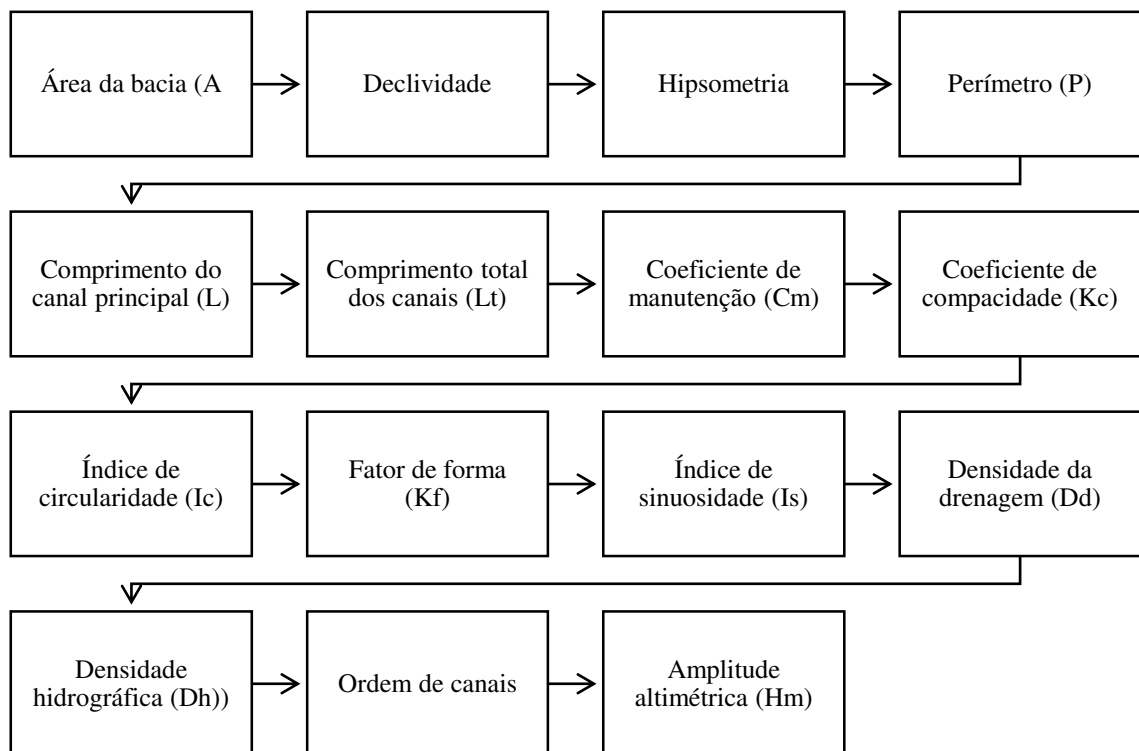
Área da bacia (A

Declividade

Hipsometria

Perímetro (P)

Comprimento do canal principal (L)

Comprimento total dos canais (Lt)

Coeficiente de manutenção (Cm)

Coeficiente de compacidade (Kc)

Índice de circularidade (Ic)

Fator de forma (Kf)

Índice de sinuosidade (Is)

Densidade da drenagem (Dd)

Densidade hidrográfica (Dh))

Ordem de canais

Amplitude altimétrica (Hm)